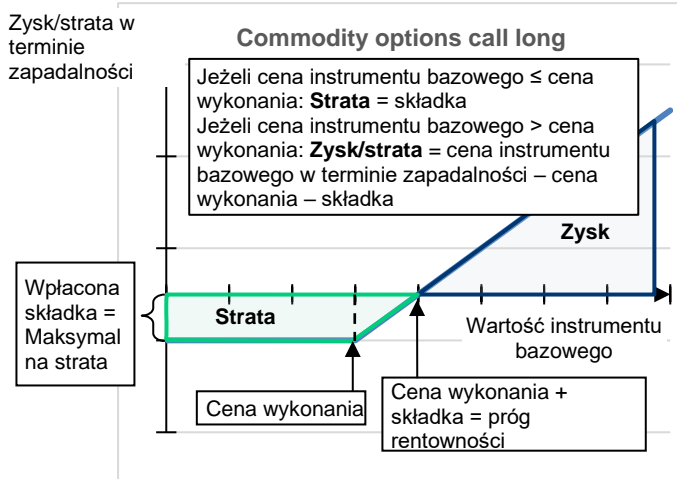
Zysk/strata w terminie zapadalności

Commodity options call long

Jeżeli cena instrumentu bazowego ≤ cena wykonania: **Strata** = składka
Jeżeli cena instrumentu bazowego > cena wykonania: **Zysk/strata** = cena instrumentu bazowego w terminie zapadalności – cena wykonania – składka

Zysk

Wpłacona składka = Maksymalna strata

Strata

Wartość instrumentu bazowego

Cena wykonania

Cena wykonania + składka = próg rentowności